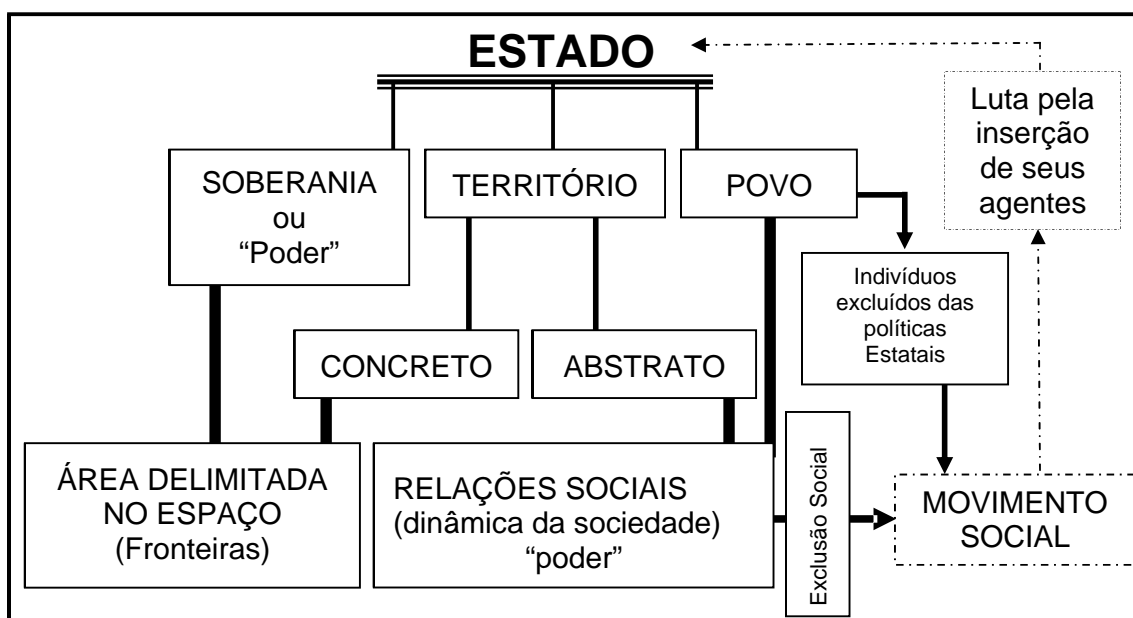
ESTADO

Luta pela inserção de seus agentes

SOBERANIA ou "Poder"

TERRITÓRIO

POVO

Indivíduos excluídos das políticas Estatais

CONCRETO

ABSTRATO

ÁREA DELIMITADA NO ESPAÇO (Fronteiras)

RELAÇÕES SOCIAIS (dinâmica da sociedade) "poder"

Exclusão Social

MOVIMENTO SOCIAL